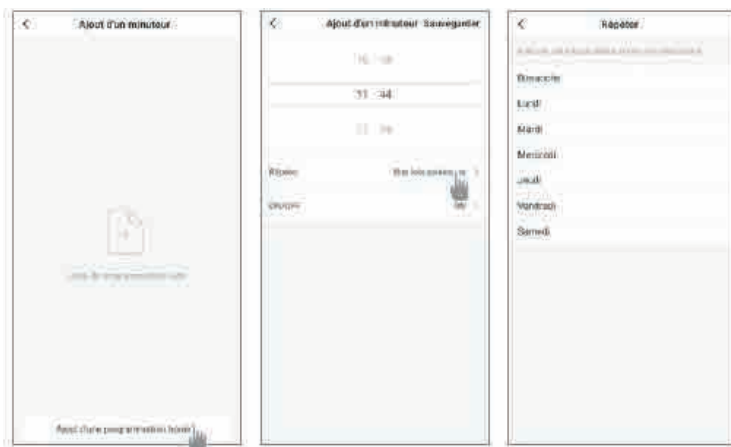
<
Ajout d'un minuteur

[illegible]

Ajout d'une programmation horaire

<
Ajout d'un minuteur Sauvegarder

10 10
11 44
12 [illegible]

Répéter
Une fois seulement >

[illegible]
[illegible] >

<
Répéter

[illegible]

Dimanche
Lundi
Mardi
Mercredi
Jeudi
Vendredi
Samedi